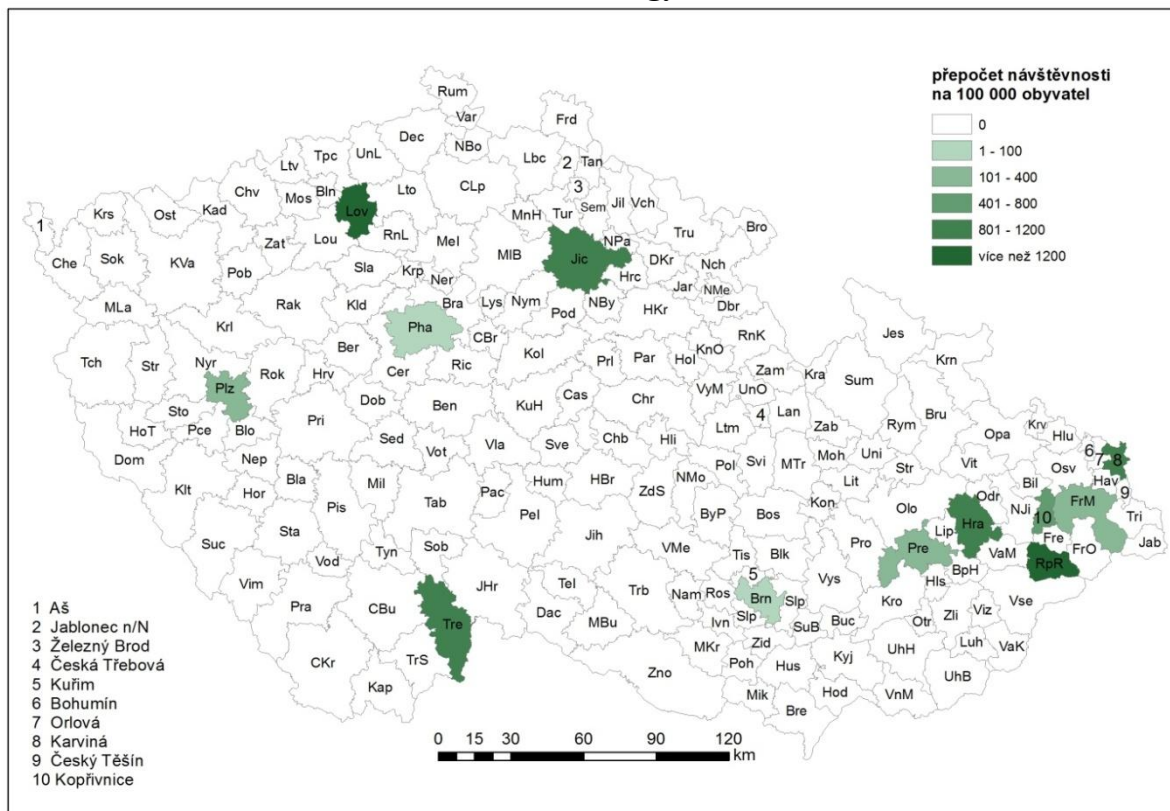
přepočet návštěvnosti na 100 000 obyvatel

0
1 - 100
101 - 400
401 - 800
801 - 1200
více než 1200

Rum
Var
NBo
Frd
Dec
UnL
Lbc
2
Tan
Ltv
Tpc
3
Chv
Bln
Lto
CLp
Sem
Jil
Vch
Krs
Ost
Kad
Mos
Lov
MnH
Tur
1
Zat
Lou
RnL
Mel
Tru
Bro
Che
Sok
KVa
Pob
Sla
Krp
MlB
Jic
NPa
DKr
Nch
Ner
Hrc
Jar
NMe
MLa
Rak
Kld
Bra
Lys
Nym
NBy
HKr
Dbr
Krl
Pha
CBr
Pod
RnK
Jes
Ber
Kol
KnO
Tch
Str
Nyr
Rok
Hrv
Cer
Ric
Prl
Par
Hol
Krn
Plz
Zam
Kra
Sum
VyM
UnO
Sto
Dob
Ben
KuH
Cas
Chr
Lan
Bru
HoT
Pce
Blo
Pri
4
Rym
Sed
Vla
Sve
Chb
Hli
Ltm
Zab
Opa
Krv
Hlu
Dom
Nep
Vot
Pol
Svi
MTr
Moh
Uni
6
7
8
Bla
Mil
Hum
HBr
NMo
Str
Vit
Osv
Klt
Hor
Pis
Tab
Pac
ZdS
Lit
Bil
Hav
Odr
9
Pel
Kon
Olo
NJi
FrM
Sta
Jih
ByP
Bos
10
Tri
Suc
Tyn
Sob
VMe
Pro
Hra
Lip
Fre
Vod
Tis
Blk
Pre
VaM
FrO
Jab
Vim
JHr
Tel
5
Vys
BpH
RpR
Tre
Trb
Nam
Ros
Brn
Slp
Hls
Pra
CBu
Dac
MBu
Ivn
Slp
SuB
Buc
Kro
Vse
Zid
Otr
Zli
Viz
CKr
TrS
MKr
Poh
Hus
Kyj
UhH
Luh
VaK
Zno
UhB
Kap
Mik
Hod
VnM
Bre

1 Aš
2 Jablonec n/N
3 Železný Brod
4 Česká Třebová
5 Kuřim
6 Bohumín
7 Orlová
8 Karviná
9 Český Těšín
10 Kopřivnice

0 15 30 60 90 120 km